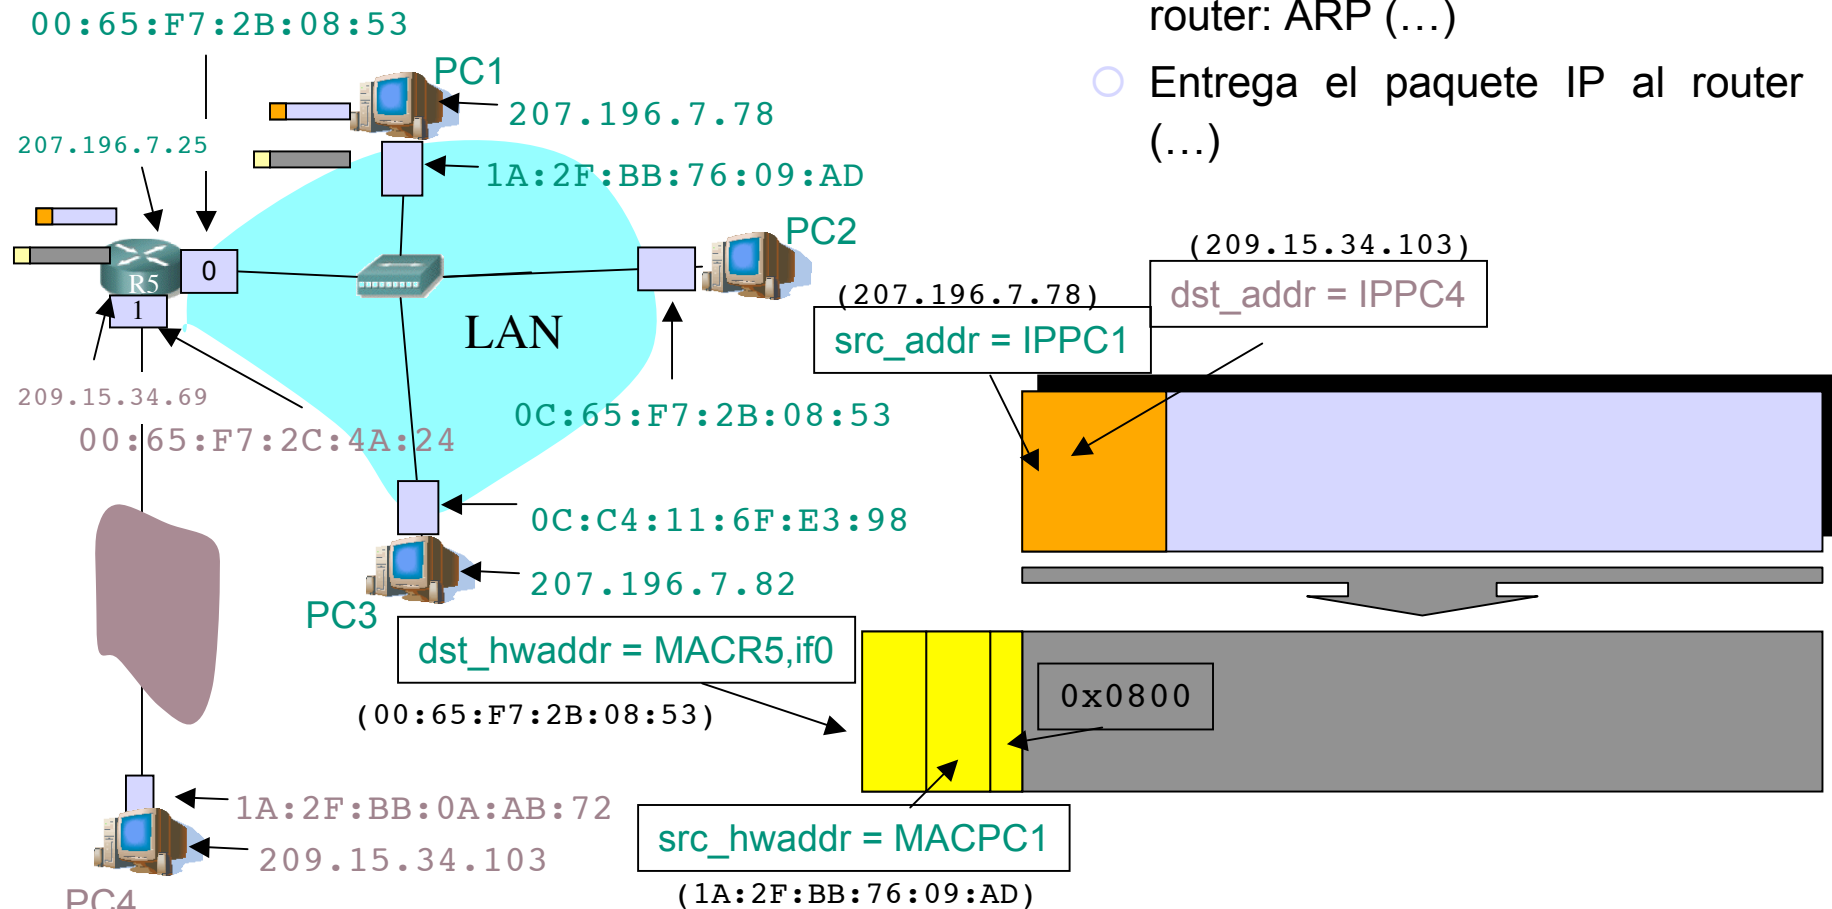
router: ARP (…)

Entrega el paquete IP al router (…)

00:65:F7:2B:08:53

PC1

207.196.7.78

207.196.7.25

1A:2F:BB:76:09:AD

PC2

0

R5

1

LAN

209.15.34.69

00:65:F7:2C:4A:24

0C:65:F7:2B:08:53

0C:C4:11:6F:E3:98

207.196.7.82

PC3

1A:2F:BB:0A:AB:72

209.15.34.103

PC4

(209.15.34.103)

dst_addr = IPPC4

(207.196.7.78)

src_addr = IPPC1

dst_hwaddr = MACR5,if0

(00:65:F7:2B:08:53)

0x0800

src_hwaddr = MACPC1

(1A:2F:BB:76:09:AD)